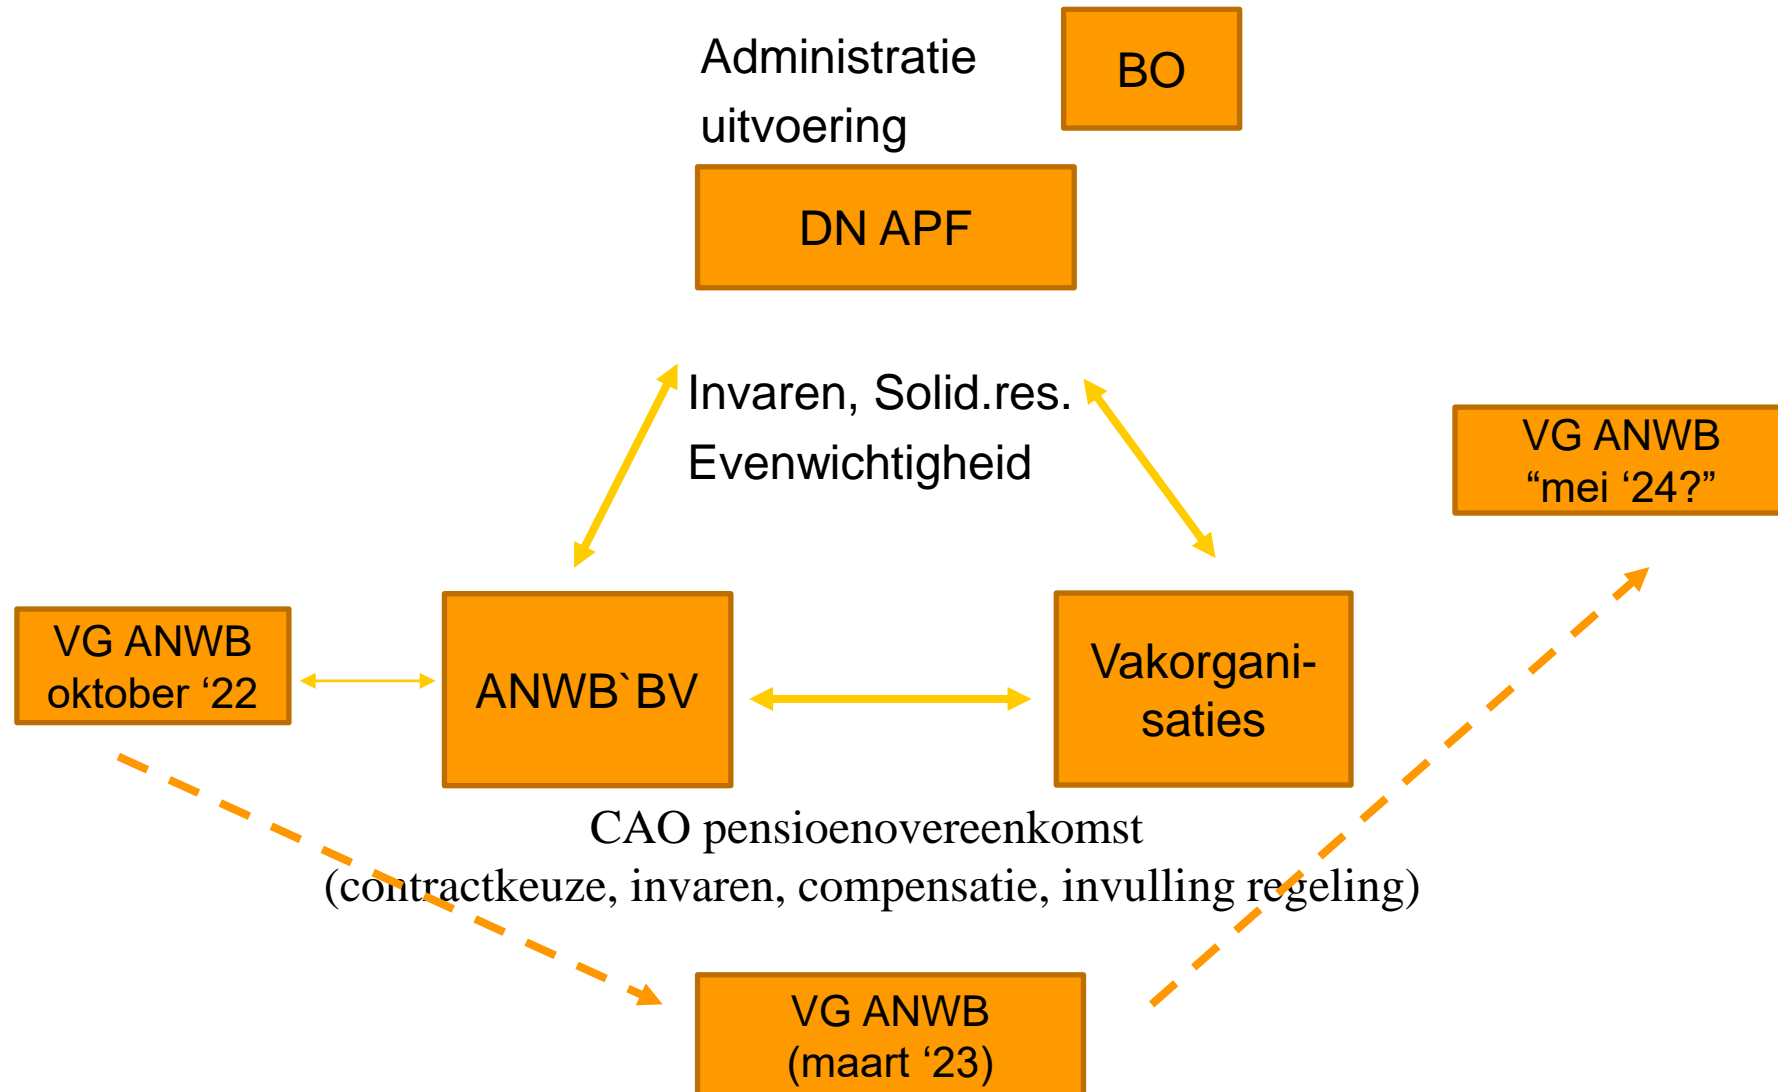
Administratie uitvoering

BO

DN APF

Invaren, Solid.res.
Evenwichtigheid

VG ANWB
“mei ‘24?”

VG ANWB
oktober ‘22

ANWB`BV

Vakorganisaties

CAO pensioenovereenkomst
(contractkeuze, invaren, compensatie, invulling regeling)

VG ANWB
(maart ‘23)